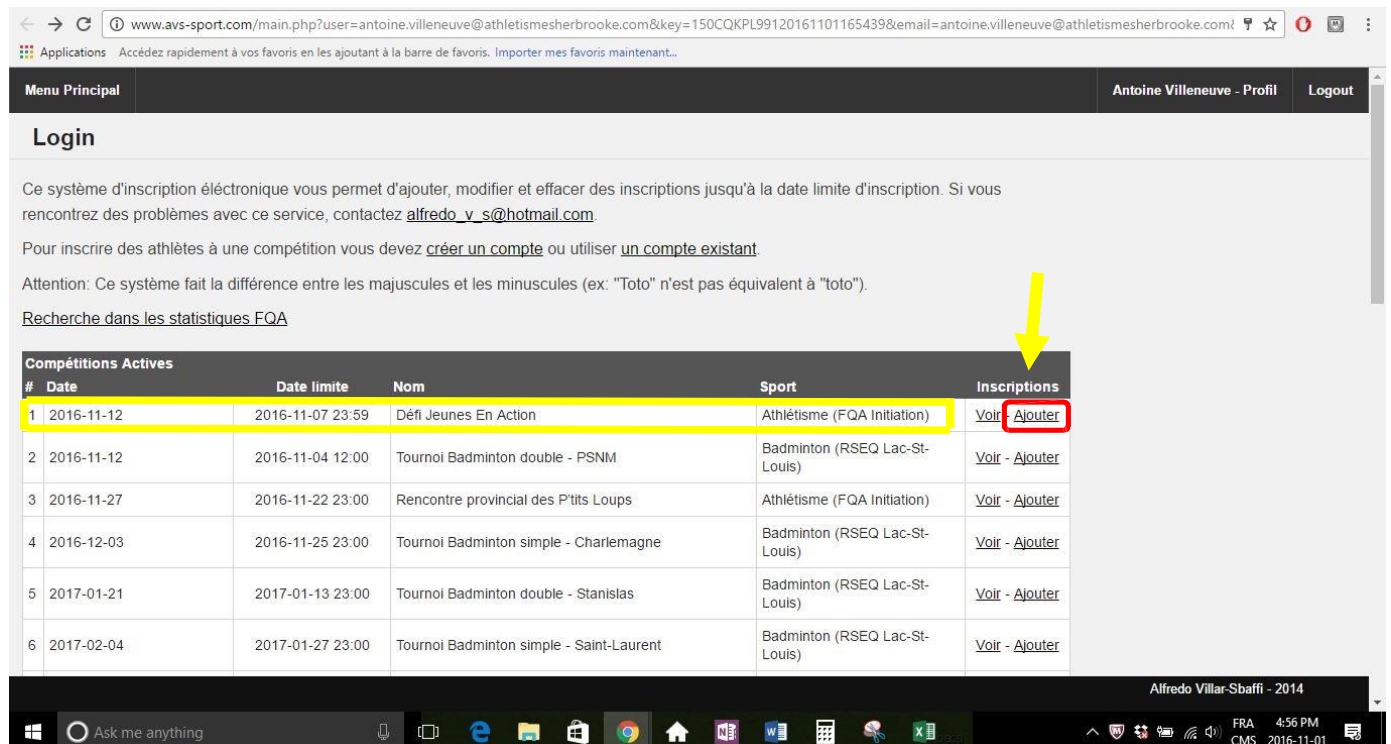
www.avs-sport.com/main.php?user=antoine.villeneuve@athletismesherbrooke.com&key=150CQKPL99120161101165439&email=antoine.villeneuve@athletismesherbrooke.com

Applications Accédez rapidement à vos favoris en les ajoutant à la barre de favoris. Importer mes favoris maintenant...

Menu Principal

Antoine Villeneuve - Profil

Logout

Login

Ce système d'inscription éléctronique vous permet d'ajouter, modifier et effacer des inscriptions jusqu'à la date limite d'inscription. Si vous rencontrez des problèmes avec ce service, contactez alfredo_v_s@hotmail.com.

Pour inscrire des athlètes à une compétition vous devez créer un compte ou utiliser un compte existant.

Attention: Ce système fait la différence entre les majuscules et les minuscules (ex: "Toto" n'est pas équivalent à "toto").

Recherche dans les statistiques FQA

Compétitions Actives

| # | Date | Date limite | Nom | Sport | Inscriptions |
|---|---|---|---|---|---|
| 1 | 2016-11-12 | 2016-11-07 23:59 | Défi Jeunes En Action | Athlétisme (FQA Initiation) | Voir - Ajouter |
| 2 | 2016-11-12 | 2016-11-04 12:00 | Tournoi Badminton double - PSNM | Badminton (RSEQ Lac-St-Louis) | Voir - Ajouter |
| 3 | 2016-11-27 | 2016-11-22 23:00 | Rencontre provincial des P'tits Loups | Athlétisme (FQA Initiation) | Voir - Ajouter |
| 4 | 2016-12-03 | 2016-11-25 23:00 | Tournoi Badminton simple - Charlemagne | Badminton (RSEQ Lac-St-Louis) | Voir - Ajouter |
| 5 | 2017-01-21 | 2017-01-13 23:00 | Tournoi Badminton double - Stanislas | Badminton (RSEQ Lac-St-Louis) | Voir - Ajouter |
| 6 | 2017-02-04 | 2017-01-27 23:00 | Tournoi Badminton simple - Saint-Laurent | Badminton (RSEQ Lac-St-Louis) | Voir - Ajouter |

Alfredo Villar-Sbaffi - 2014

Ask me anything

FRA CMS 4:56 PM 2016-11-01